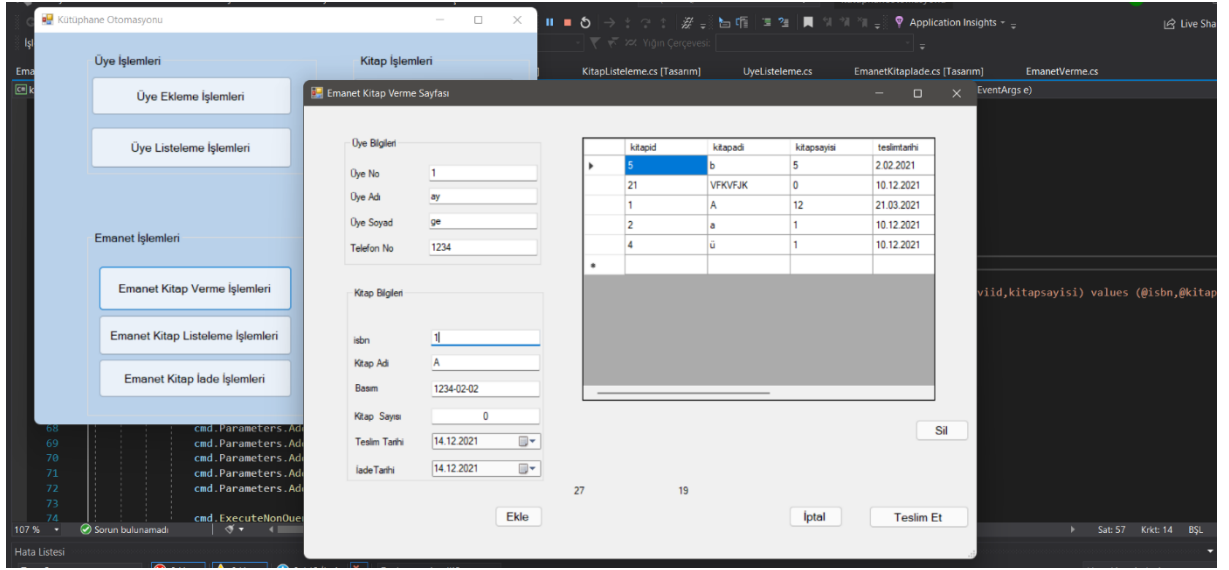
Kütüphane Otomasyonu

Üye İşlemleri

Kitap İşlemleri

Üye Ekleme İşlemleri

Üye Listeleme İşlemleri

Emanet İşlemleri

Emanet Kitap Verme İşlemleri

Emanet Kitap Listeleme İşlemleri

Emanet Kitap İade İşlemleri

Application Insights

Live Sha

Yığın Çerçevesi:

KitapListeleme.cs [Tasarım]   UyeListeleme.cs   EmanetKitaplade.cs [Tasarım]   EmanetVerme.cs

EventArgs e)

viid,kitapsayisi) values (@isbn,@kitap

Emanet Kitap Verme Sayfası

Üye Bilgileri

Üye No 1

Üye Adı ay

Üye Soyad ge

Telefon No 1234

Kitap Bilgileri

isbn 1

Kitap Adı A

Basım 1234-02-02

Kitap Sayısı 0

Teslim Tarihi 14.12.2021

İade Tarihi 14.12.2021

| | kitapid | kitapadi | kitapsayisi | teslimtarihi |
|---|---|---|---|---|
| ▸ | 5 | b | 5 | 2.02.2021 |
| | 21 | VFKVFJK | 0 | 10.12.2021 |
| | 1 | A | 12 | 21.03.2021 |
| | 2 | a | 1 | 10.12.2021 |
| | 4 | ü | 1 | 10.12.2021 |
| * | | | | |

Sil

27 19

Ekle

İptal

Teslim Et

68 cmd.Parameters.Ad
69 cmd.Parameters.Ad
70 cmd.Parameters.Ad
71 cmd.Parameters.Ad
72 cmd.Parameters.Ad
73
74 cmd.ExecuteNonQue

107 % Sorun bulunamadı

Sat: 57 Krkt: 14 BŞL

Hata Listesi